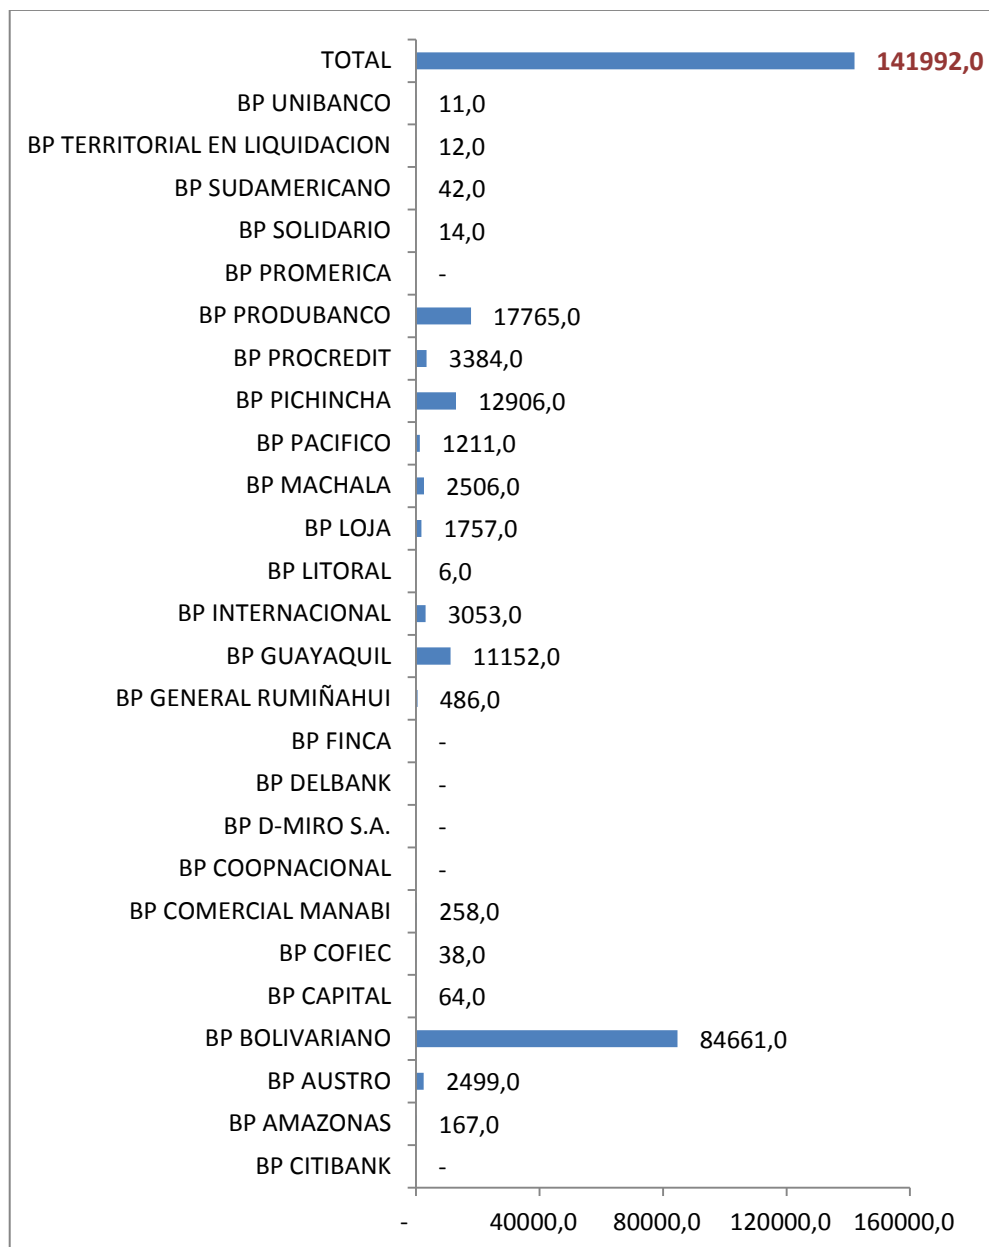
TOTAL 141992,0
BP UNIBANCO 11,0
BP TERRITORIAL EN LIQUIDACION 12,0
BP SUDAMERICANO 42,0
BP SOLIDARIO 14,0
BP PROMERICA -
BP PRODUBANCO 17765,0
BP PROCREDIT 3384,0
BP PICHINCHA 12906,0
BP PACIFICO 1211,0
BP MACHALA 2506,0
BP LOJA 1757,0
BP LITORAL 6,0
BP INTERNACIONAL 3053,0
BP GUAYAQUIL 11152,0
BP GENERAL RUMIÑAHUI 486,0
BP FINCA -
BP DELBANK -
BP D-MIRO S.A. -
BP COOPNACIONAL -
BP COMERCIAL MANABI 258,0
BP COFIEC 38,0
BP CAPITAL 64,0
BP BOLIVARIANO 84661,0
BP AUSTRO 2499,0
BP AMAZONAS 167,0
BP CITIBANK -

- 40000,0 80000,0 120000,0 160000,0